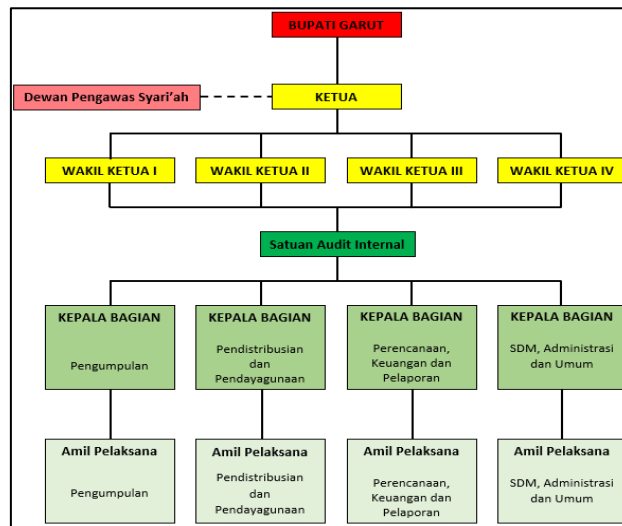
BUPATI GARUT

Dewan Pengawas Syari'ah

KETUA

WAKIL KETUA I

WAKIL KETUA II

WAKIL KETUA III

WAKIL KETUA IV

Satuan Audit Internal

KEPALA BAGIAN
Pengumpulan

KEPALA BAGIAN
Pendistribusian dan Pendayagunaan

KEPALA BAGIAN
Perencanaan, Keuangan dan Pelaporan

KEPALA BAGIAN
SDM, Administrasi dan Umum

Amil Pelaksana
Pengumpulan

Amil Pelaksana
Pendistribusian dan Pendayagunaan

Amil Pelaksana
Perencanaan, Keuangan dan Pelaporan

Amil Pelaksana
SDM, Administrasi dan Umum